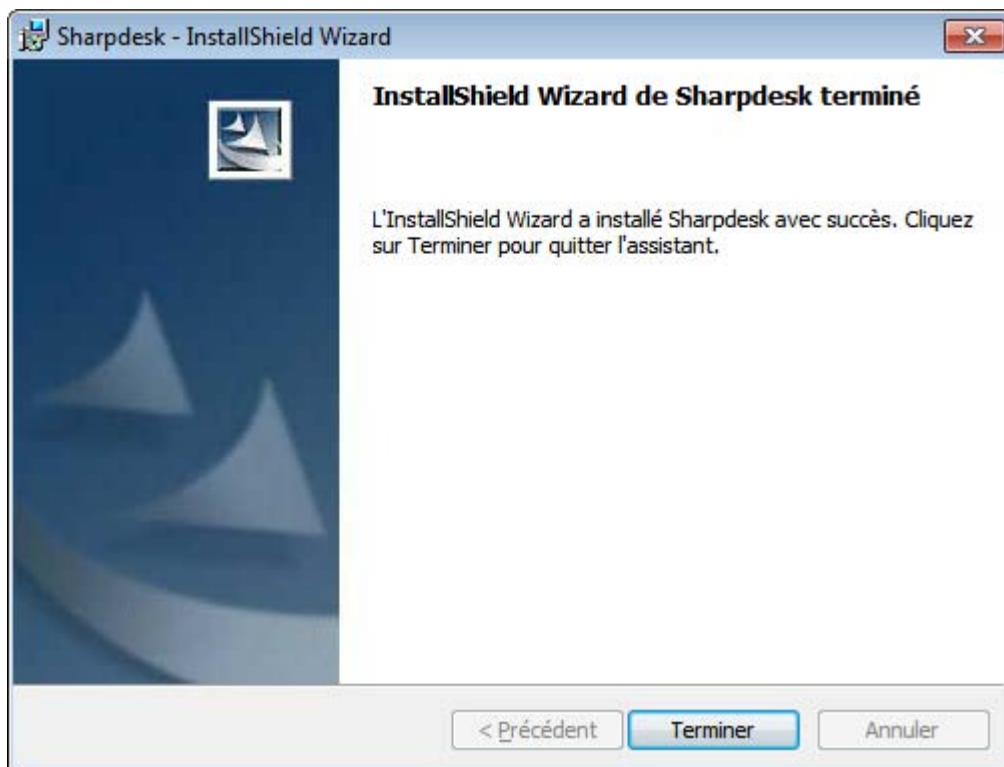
Sharpdesk - InstallShield Wizard

InstallShield Wizard de Sharpdesk terminé

L'InstallShield Wizard a installé Sharpdesk avec succès. Cliquez sur Terminer pour quitter l'assistant.

< Précédent
Terminer
Annuler